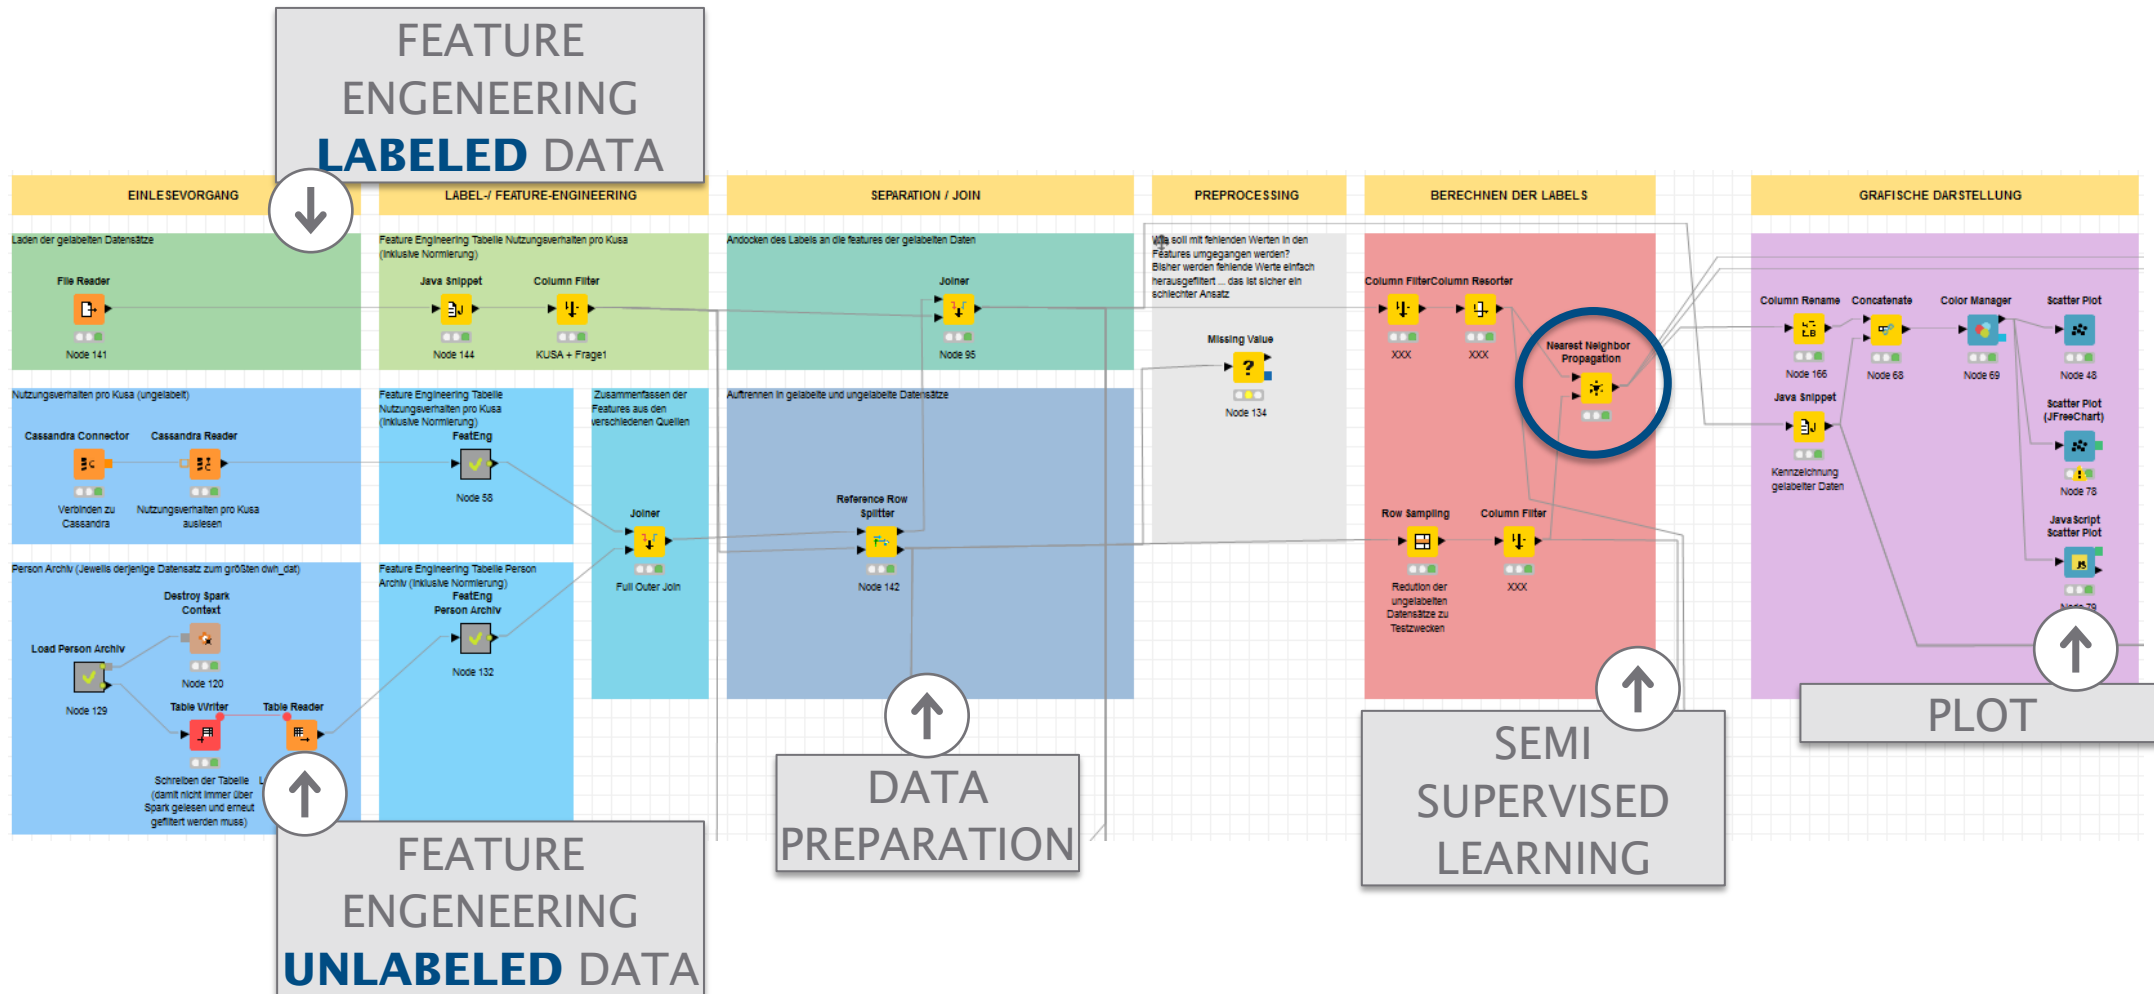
FEATURE ENGENEERING LABELED DATA

EINLESEVORGANG

LABEL-/ FEATURE-ENGINEERING

SEPARATION / JOIN

PREPROCESSING

BERECHNEN DER LABELS

GRAFISCHE DARSTELLUNG

Laden der gelabelten Datensätze

File Reader

Node 141

Feature Engineering Tabelle Nutzungsverhalten pro Kusa (inklusive Normierung)

Java Snippet

Node 144

Column Filter

KUSA + Frage1

Andocken des Labels an die features der gelabelten Daten

Joiner

Node 95

Wie soll mit fehlenden Werten in den Features umgegangen werden? Bisher werden fehlende Werte einfach herausgefiltert ... das ist sicher ein schlechter Ansatz

Missing Value

Node 134

Column Filter

Column Resorter

XXX

XXX

Nearest Neighbor Propagation

Column Rename

Node 166

Concatenate

Node 68

Color Manager

Node 69

Scatter Plot

Node 48

Java Snippet

Kennzeichnung gelabelter Daten

Scatter Plot (JFreeChart)

Node 78

Java Script Scatter Plot

Node 79

Nutzungsverhalten pro Kusa (ungelabelt)

Cassandra Connector

Verbinden zu Cassandra

Cassandra Reader

Nutzungsverhalten pro Kusa auslesen

Feature Engineering Tabelle Nutzungsverhalten pro Kusa (inklusive Normierung)

FeatEng

Node 58

Zusammenfassen der Features aus den verschiedenen Quellen

Joiner

Full Outer Join

Auftrennen in gelabelte und ungelabelte Datensätze

Reference Row Splitter

Node 142

Row Sampling

Redution der ungelabelten Datensätze zu Testzwecken

Column Filter

XXX

Person Archiv (Jeweils derjenige Datensatz zum größten dwh_dat)

Destroy Spark Context

Node 120

Load Person Archiv

Node 129

Table Writer

Schreiben der Tabelle (damit nicht immer über Spark gelesen und erneut gefiltert werden muss)

Table Reader

Feature Engineering Tabelle Person Archiv (inklusive Normierung)

FeatEng Person Archiv

Node 132

DATA PREPARATION

SEMI SUPERVISED LEARNING

PLOT

FEATURE ENGENEERING UNLABELED DATA